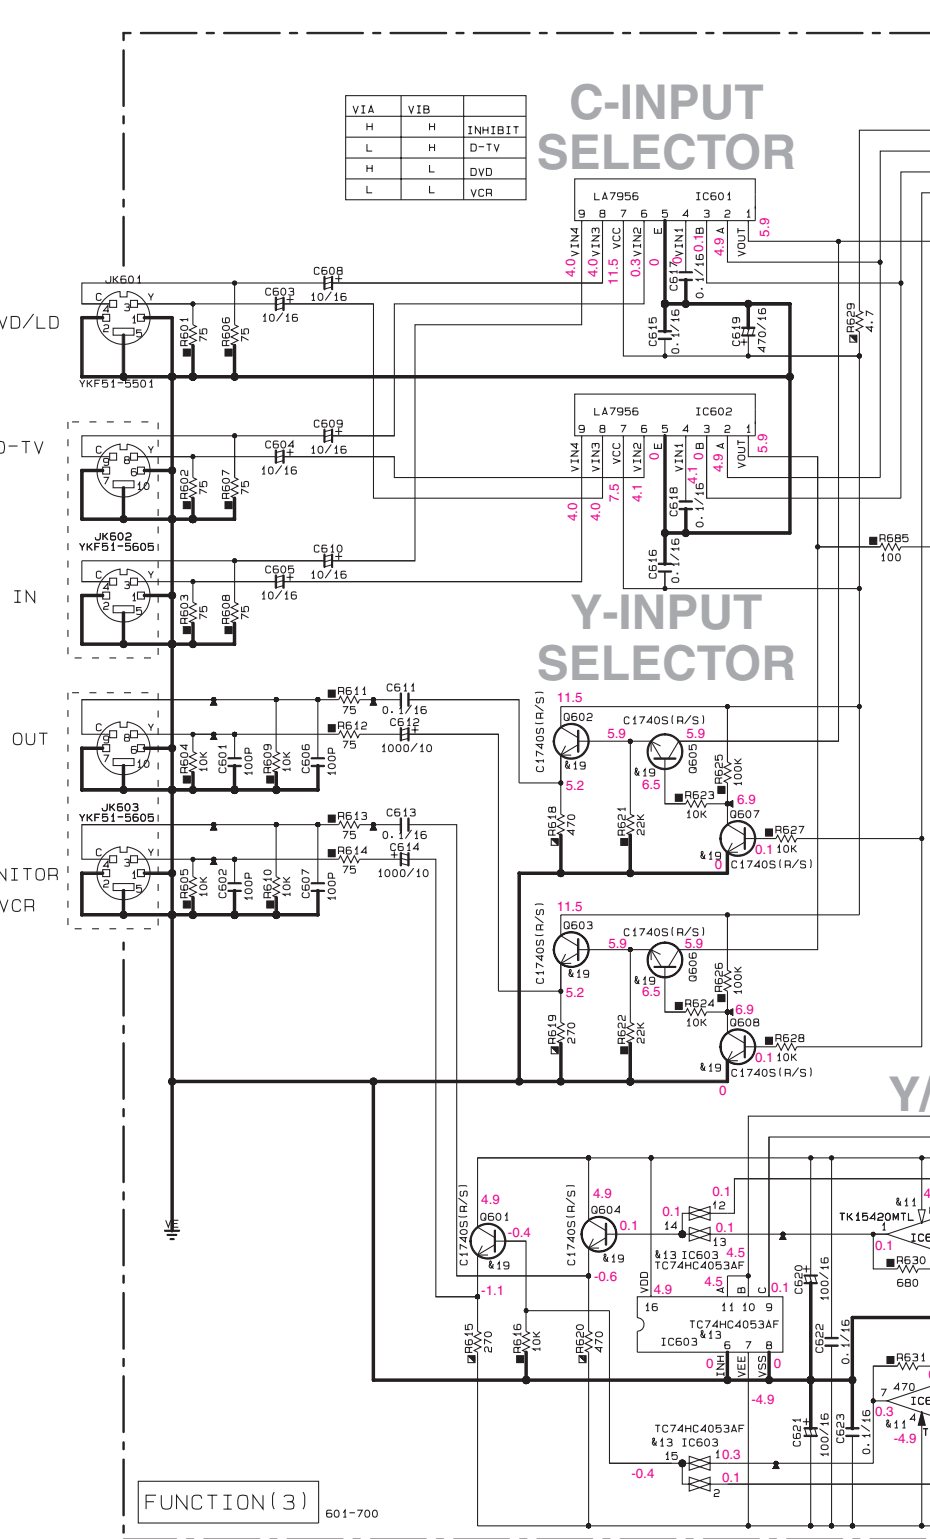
| VIA | VIB | |
|---|---|---|
| H | H | INHIBIT |
| L | H | D-TV |
| H | L | DVD |
| L | L | VCR |

C-INPUT SELECTOR

LA7956 IC601
9 8 7 6 5 4 3 2 1
VIN4 VIN3 VCC VIN2 E VIN1 B A VOUT
4.0 4.0 11.5 0.3 0 4.9 5.9
C617 0.1/16 0.1
C615 0.1/16
C619 470/16
R629 4.7

JK601
C Y
VD/LD
C608 10/16
C603 10/16
R601 75
R606 75
YKF51-5501

D-TV
C609 10/16
C604 10/16
R602 75
R607 75
JK602
YKF51-5605

LA7956 IC602
9 8 7 6 5 4 3 2 1
VIN4 VIN3 VCC VIN2 E VIN1 B A VOUT
4.0 4.0 7.5 4.1 0 4.1 0 4.9 5.9
C618 0.1/16
C616 0.1/16
R685 100

IN
C610 10/16
C605 10/16
R603 75
R608 75

Y-INPUT SELECTOR

OUT
R611 75
C611 0.1/16
R612 75
C612 1000/10
R604 10K
C601 100P
R609 10K
C606 100P
JK603
YKF51-5605

NITOR
VCR
R613 75
C613 0.1/16
R614 75
C614 1000/10
R605 10K
C602 100P
R610 10K
C607 100P

C1740S(R/S)
11.5
Q602
C1740S(R/S)
5.9 5.9
Q605
&19
&19
5.2
6.5
R625 100K
R623 10K
6.9
Q607
R618 470
R621 22K
R627 10K
0.1
&19 0
C1740S(R/S)

C1740S(R/S)
11.5
Q603
C1740S(R/S)
5.9 5.9
Q606
&19
&19
5.2
6.5
R626 100K
R624 10K
6.9
Q608
R619 270
R622 22K
R628 10K
0.1
&19
C1740S(R/S)
0

Y/

C1740S(R/S)
4.9
Q601
-0.4
&19
-1.1
C1740S(R/S)
4.9
Q604
0.1
&19
-0.6
R615 270
R616 10K
R620 470

0.1 0.1
14 12
0.1
13
&13 IC603 4.5
TC74HC4053AF
4.9 4.5
VDD A B C 0.1
16 11 10 9
TC74HC4053AF
&13
IC603 6 7 8
0 INH VEE VSS 0
-4.9
C620 100/16
C622 0.1/16
C621 100/16
C623 0.1/16

&11
TK15420MTL
1
IC6
0.1
R630 680
R631
470
7 4
IC6
0.3
&11
-4.9

TC74HC4053AF
&13 IC603
15 0.3
-0.4
0.1
2

FUNCTION(3)
601-700